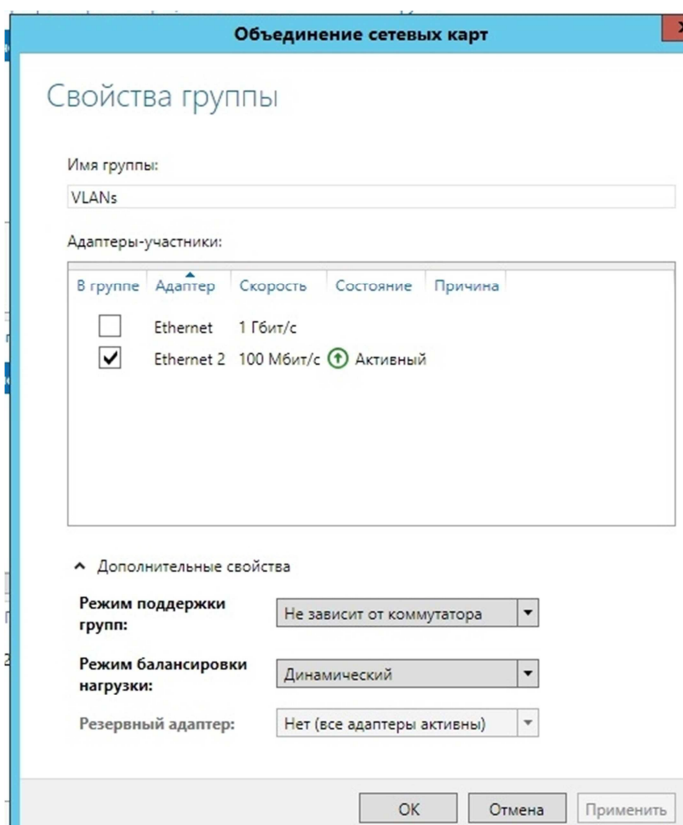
Объединение сетевых карт

Свойства группы

Имя группы:

VLANs

Адаптеры-участники:

| В группе | Адаптер | Скорость | Состояние | Причина |
|---|---|---|---|---|
| ☐ | Ethernet | 1 Гбит/с | | |
| ☑ | Ethernet 2 | 100 Мбит/с | Активный | |

Дополнительные свойства

Режим поддержки групп: Не зависит от коммутатора

Режим балансировки нагрузки: Динамический

Резервный адаптер: Нет (все адаптеры активны)

ОК Отмена Применить